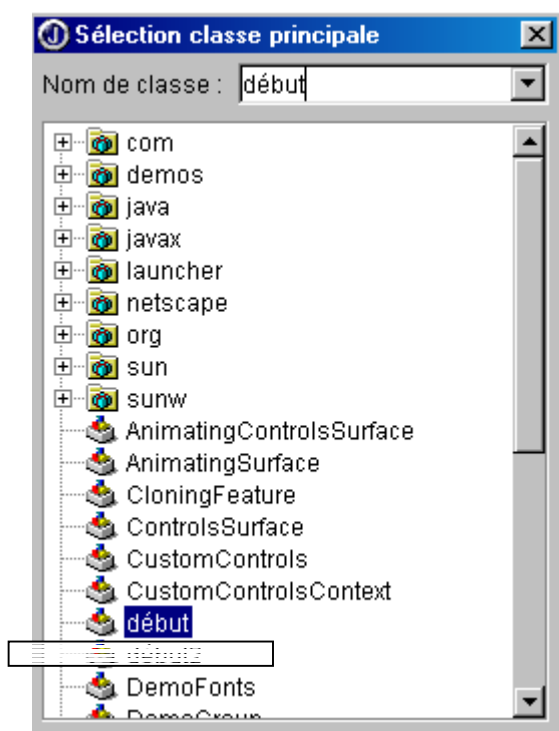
Sélection classe principale

Nom de classe : début

com
demos
java
javax
launcher
netscape
org
sun
sunw
AnimatingControlsSurface
AnimatingSurface
CloningFeature
ControlsSurface
CustomControls
CustomControlsContext
début
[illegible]
DemoFonts
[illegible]